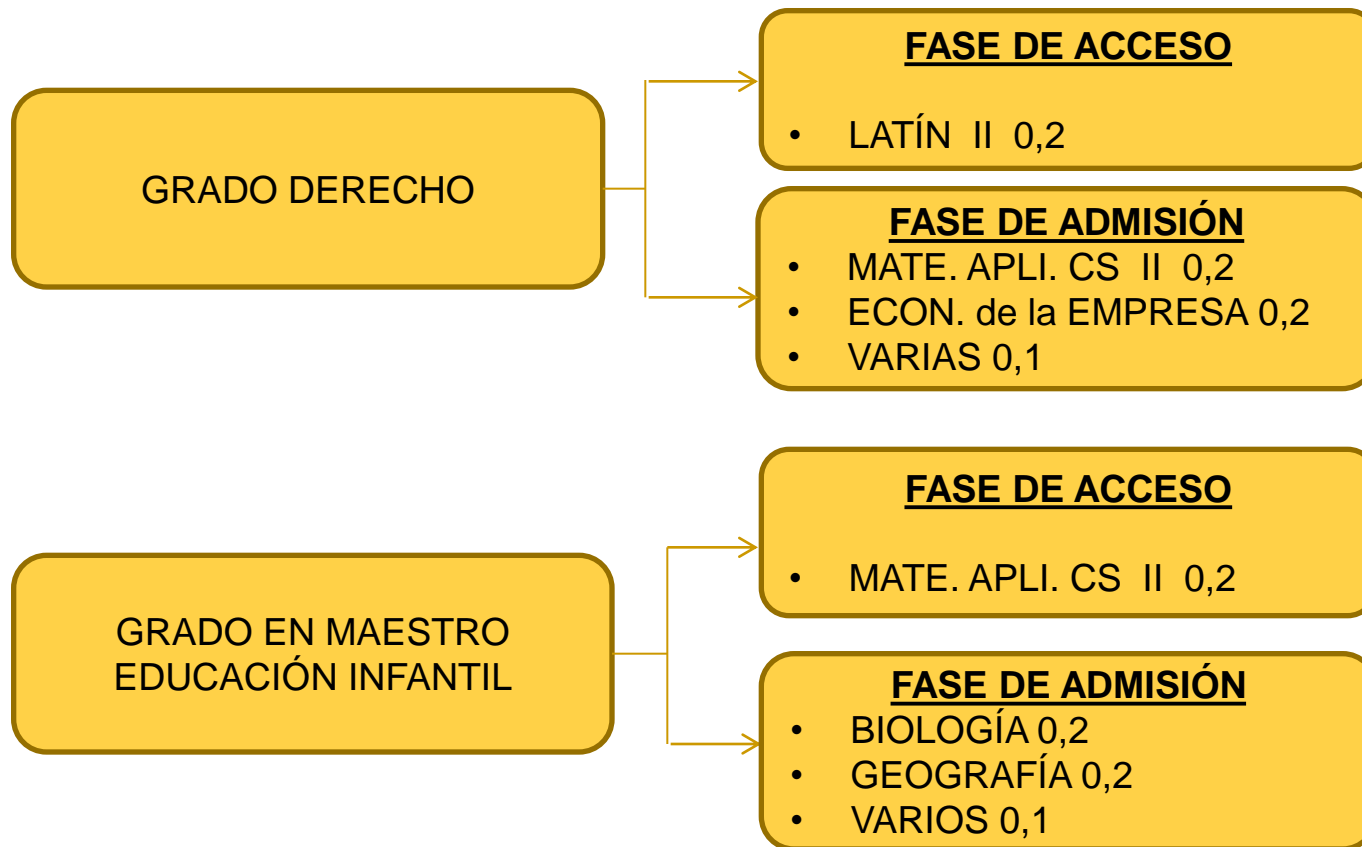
GRADO DERECHO

FASE DE ACCESO

• LATÍN II 0,2

FASE DE ADMISIÓN

• MATE. APLI. CS II 0,2
• ECON. de la EMPRESA 0,2
• VARIAS 0,1

GRADO EN MAESTRO EDUCACIÓN INFANTIL

FASE DE ACCESO

• MATE. APLI. CS II 0,2

FASE DE ADMISIÓN

• BIOLOGÍA 0,2
• GEOGRAFÍA 0,2
• VARIOS 0,1